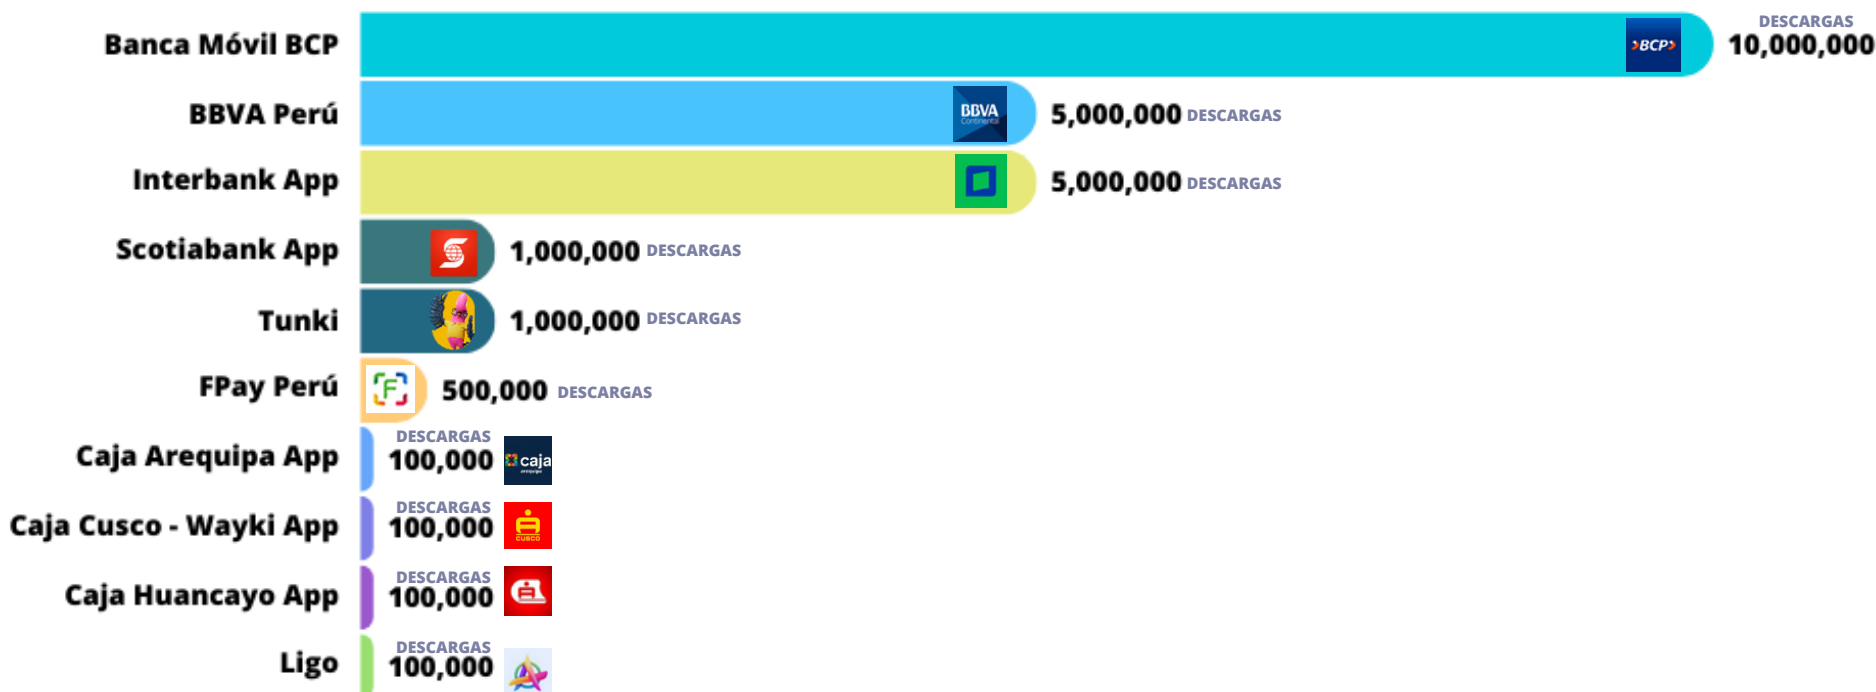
Banca Móvil BCP
>BCP>
DESCARGAS
10,000,000

BBVA Perú
BBVA Continental
5,000,000 DESCARGAS

Interbank App
5,000,000 DESCARGAS

Scotiabank App
1,000,000 DESCARGAS

Tunki
1,000,000 DESCARGAS

FPay Perú
500,000 DESCARGAS

Caja Arequipa App
DESCARGAS
100,000
caja

Caja Cusco - Wayki App
DESCARGAS
100,000
CUSCO

Caja Huancayo App
DESCARGAS
100,000

Ligo
DESCARGAS
100,000